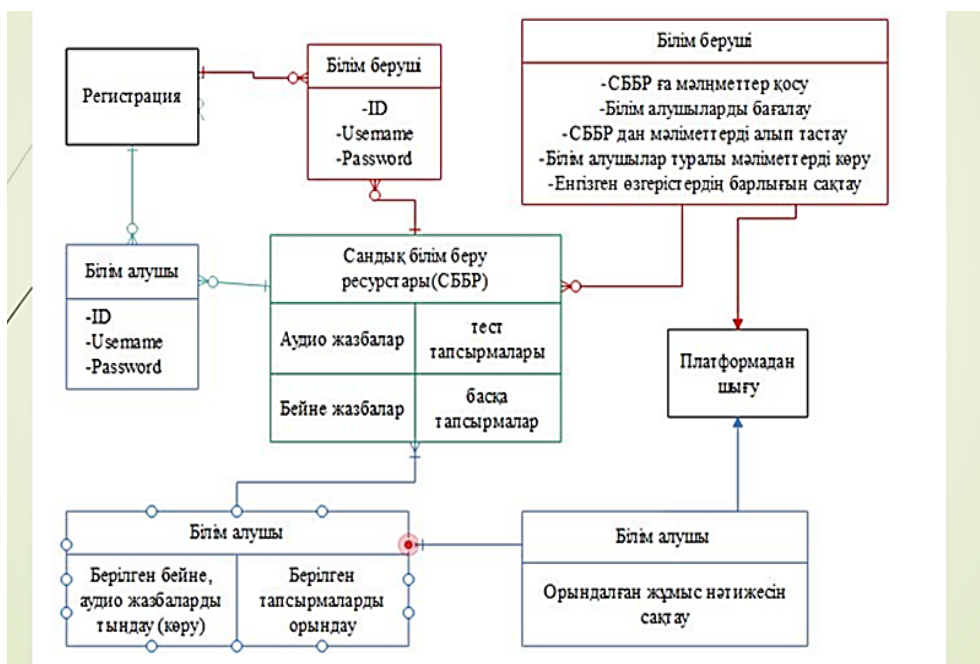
Регистрация

Білім беруші

-ID
-Username
-Password

Білім беруші

-СББР ға мәлңметтер қосу
-Білім алушыларды бағалау
-СББР дан мәліметтерді алып тастау
-Білім алушылар туралы мәліметтерді көру
-Енгізген өзгерістердің барлығын сақтау

Білім алушы

-ID
-Username
-Password

Сандық білім беру ресурстары(СББР)

| Аудио жазбалар | тест тапсырмалары |
|---|---|
| Бейне жазбалар | басқа тапсырмалар |

Платформадан шығу

Білім алушы

| Берілген бейне, аудио жазбаларды тыңдау (көру) | Берілген тапсырмаларды орындау |
|---|---|

Білім алушы

Орындалған жұмыс нәтижесін сақтау